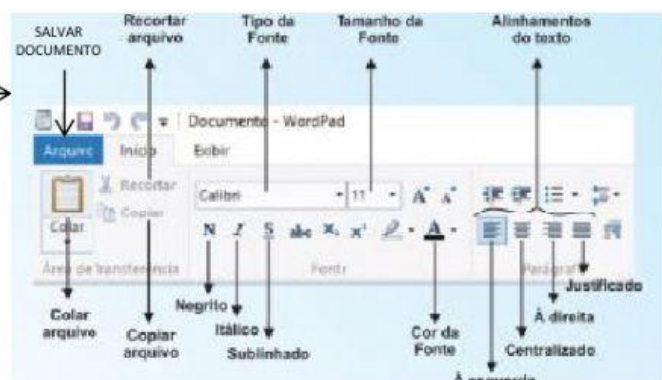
SALVAR DOCUMENTO

Recortar arquivo

Tipo da Fonte

Tamanho da Fonte

Alinhamentos do texto

Documento - WordPad

Arquivo
Início
Exibir

Colar
Recortar
Copiar
Área de transferência

Calibri
11
A A
N I S abc x₂ x²
Fonte

Parágrafo

Colar arquivo

Copiar arquivo

Negrito

Itálico

Sublinhado

Cor da Fonte

Centralizado

À direita

Justificado

À esquerda